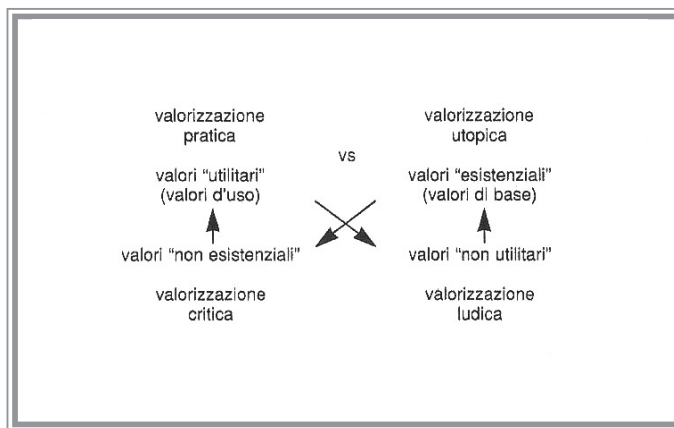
valorizzazione pratica

vs

valorizzazione utopica

valori "utilitari" (valori d'uso)

valori "esistenziali" (valori di base)

valori "non esistenziali"

valori "non utilitari"

valorizzazione critica

valorizzazione ludica